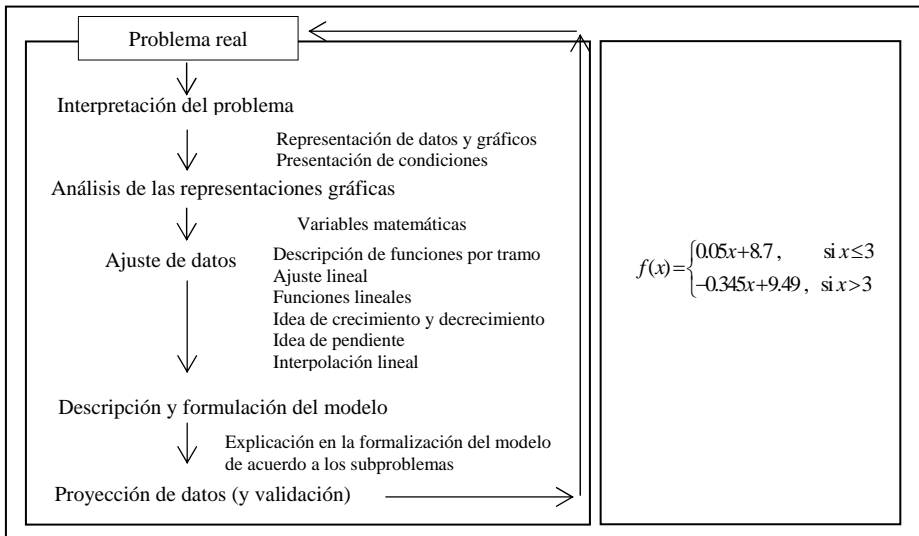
Problema real

Interpretación del problema

Representación de datos y gráficos
Presentación de condiciones

Análisis de las representaciones gráficas

Variables matemáticas

Ajuste de datos

Descripción de funciones por tramo
Ajuste lineal
Funciones lineales
Idea de crecimiento y decrecimiento
Idea de pendiente
Interpolación lineal

Descripción y formulación del modelo

Explicación en la formalización del modelo de acuerdo a los subproblemas

Proyección de datos (y validación)

$f(x)=\begin{cases} 0.05x+8.7, & \text{si } x\leq 3 \\ -0.345x+9.49, & \text{si } x>3 \end{cases}$